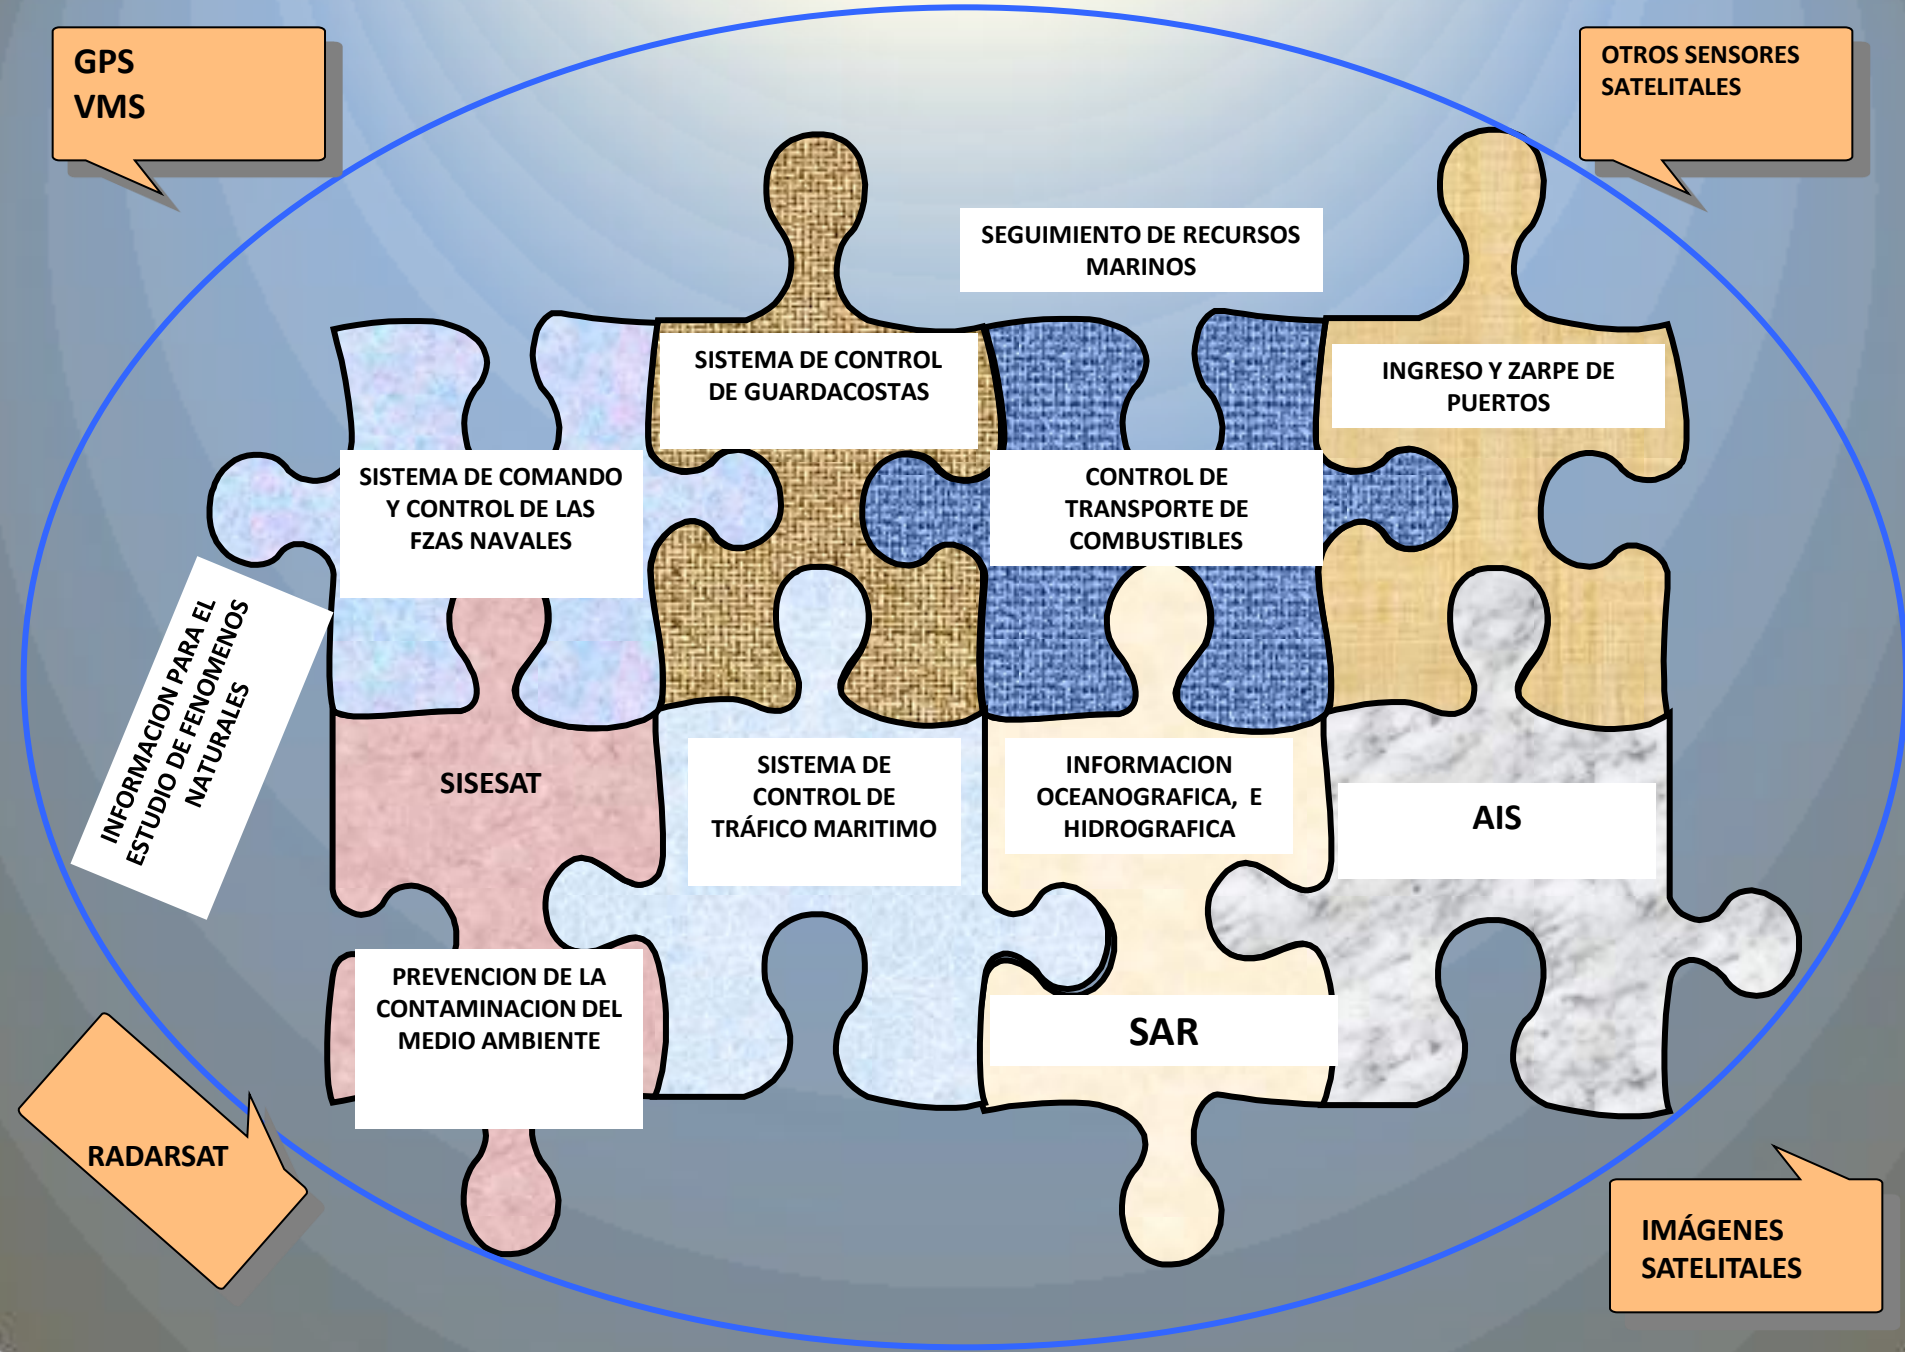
GPS
VMS

OTROS SENSORES SATELITALES

SEGUIMIENTO DE RECURSOS MARINOS

SISTEMA DE CONTROL DE GUARDACOSTAS

INGRESO Y ZARPE DE PUERTOS

SISTEMA DE COMANDO Y CONTROL DE LAS FZAS NAVALES

CONTROL DE TRANSPORTE DE COMBUSTIBLES

INFORMACION PARA EL ESTUDIO DE FENOMENOS NATURALES

SISESAT

SISTEMA DE CONTROL DE TRÁFICO MARITIMO

INFORMACION OCEANOGRAFICA, E HIDROGRAFICA

AIS

PREVENCION DE LA CONTAMINACION DEL MEDIO AMBIENTE

SAR

RADARSAT

IMÁGENES SATELITALES